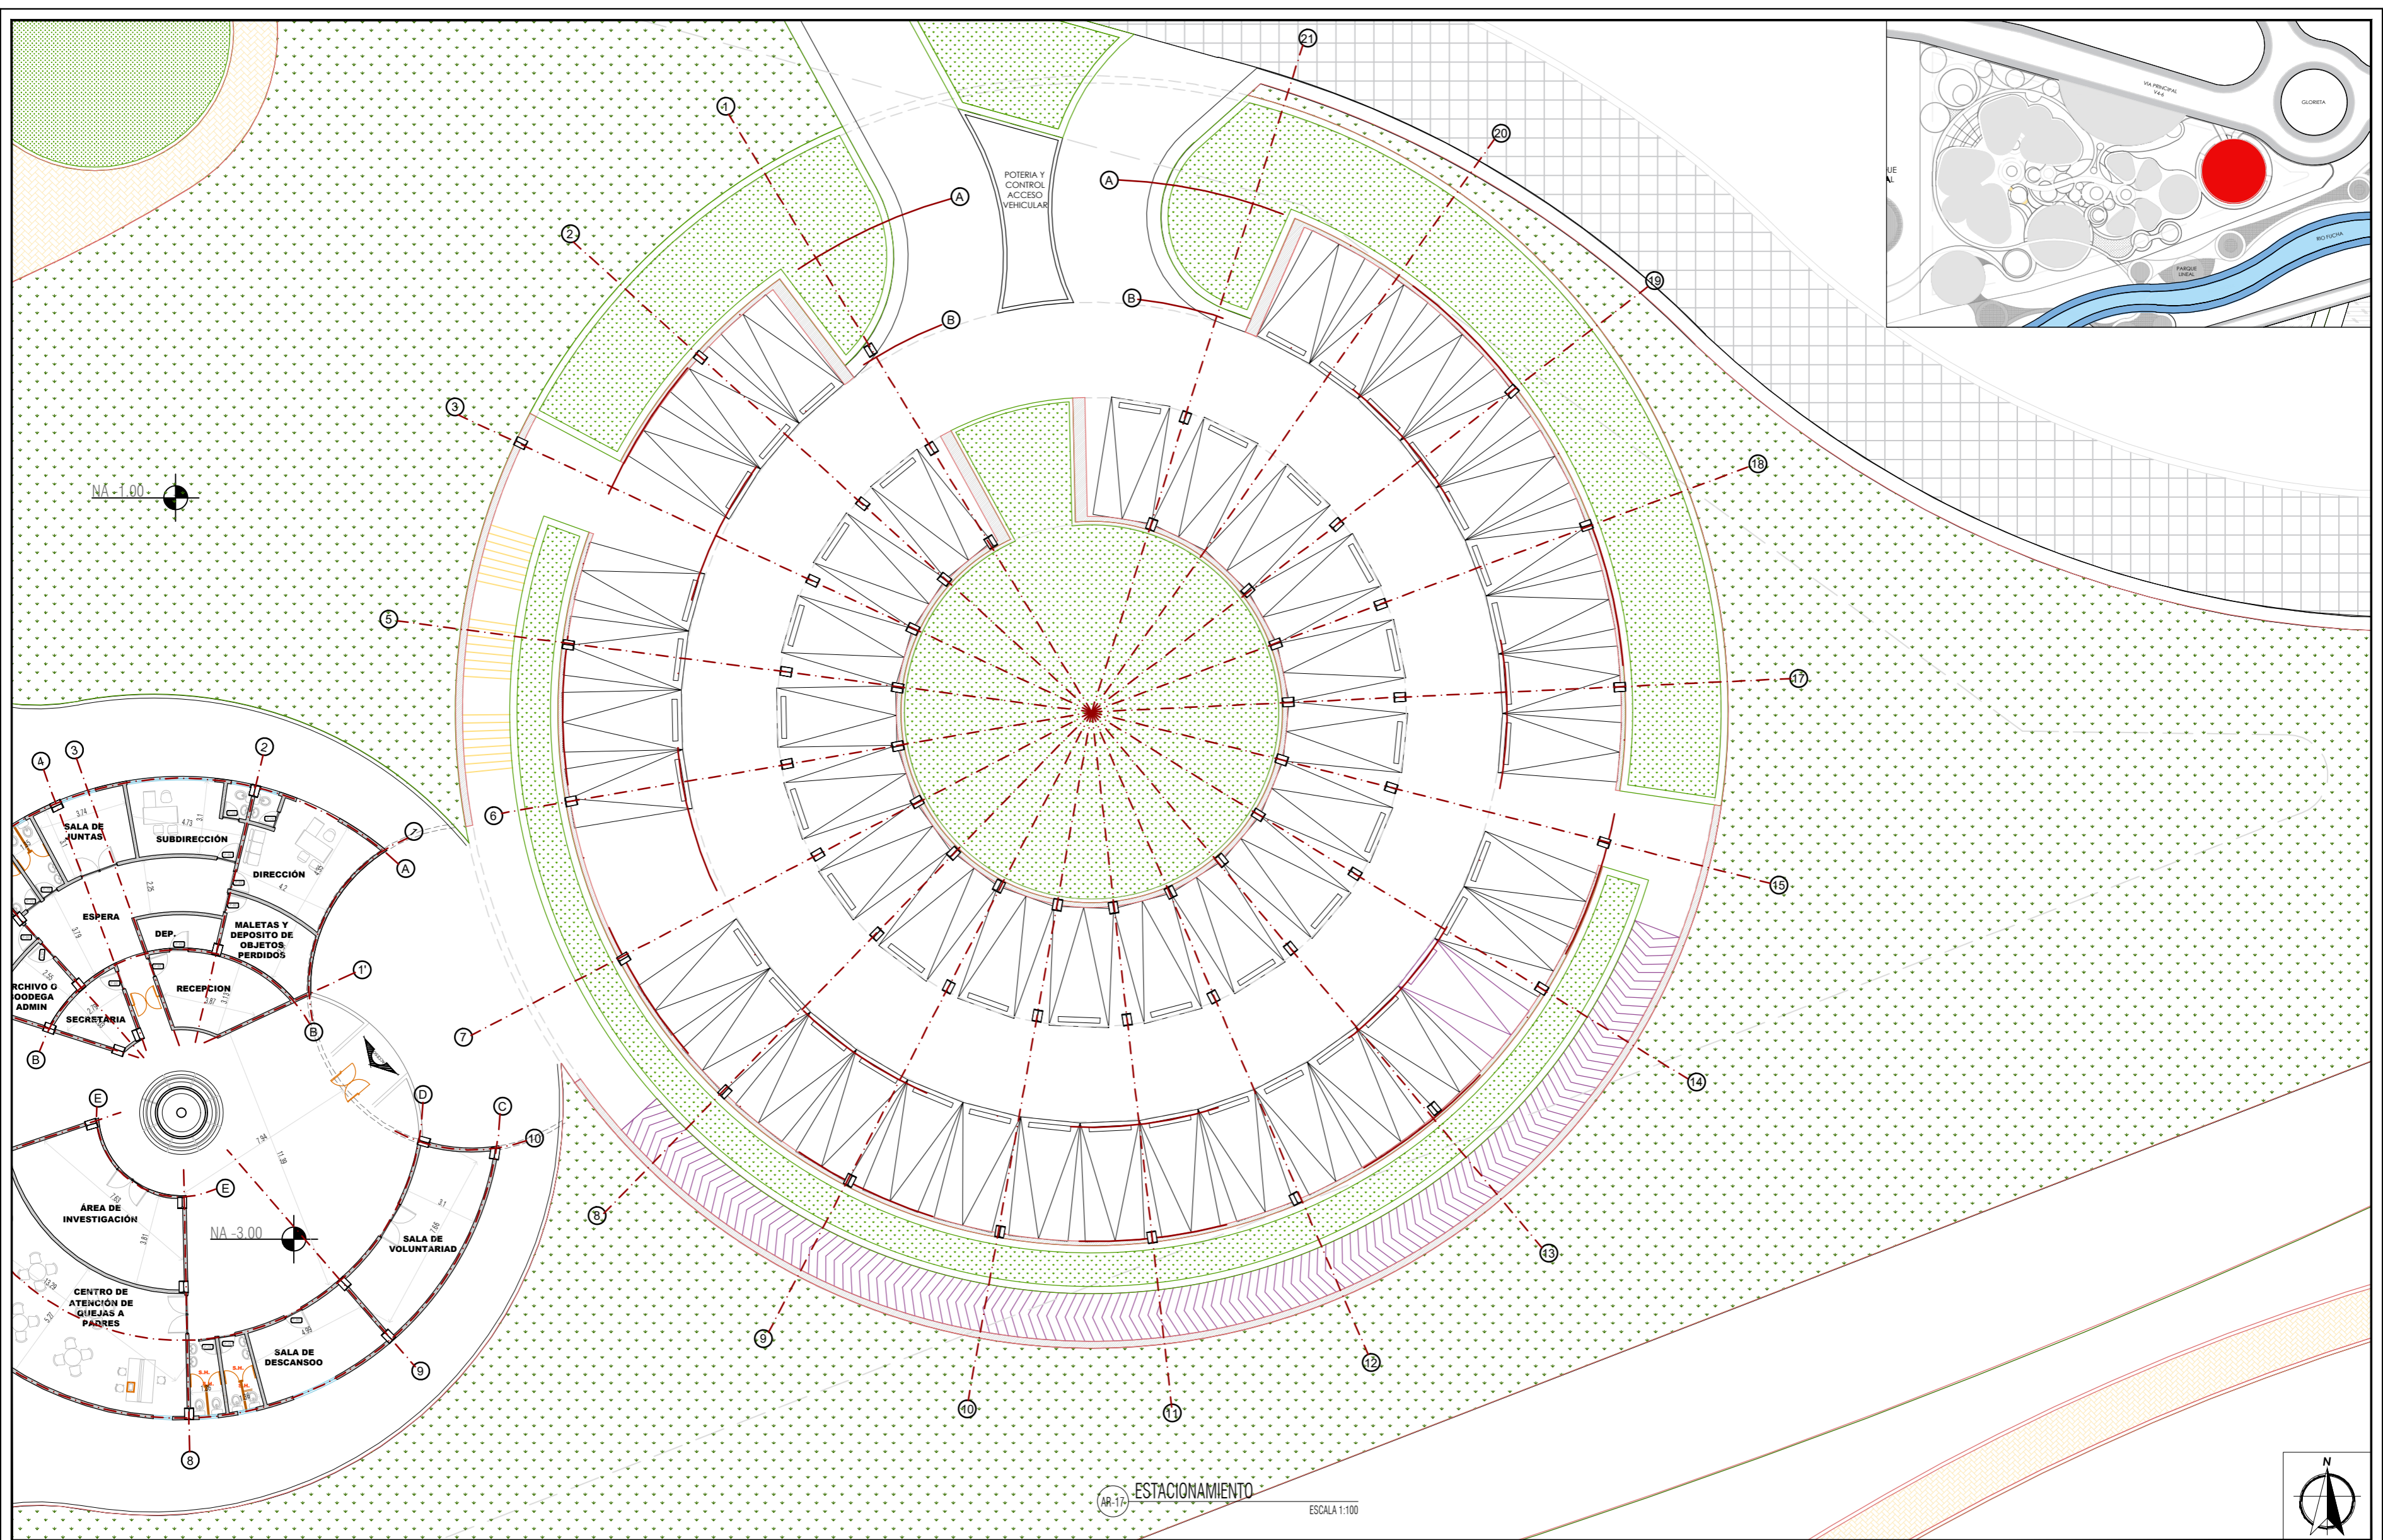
VIA PRINCIPAL
GLORIETA
PARQUE LINEAL
RIO FUCHA

POTERIA Y CONTROL ACCESO VEHICULAR

21
1
20
A
A
2
B
B
19
3
18
NA -1.00
5
17
6
15
7
14
8
13
9
12
10
11

4
3
2
1
SALA DE JUNTAS
SUBDIRECCIÓN
DIRECCIÓN
A
ESPERA
DEP.
MALETAS Y DEPOSITO DE OBJETOS PERDIDOS
1'
RCHIVO O BODEGA ADMIN
RECEPCION
SECRETARIA
B
B
E
D
C
10
E
ÁREA DE INVESTIGACIÓN
NA -3.00
SALA DE VOLUNTARIAD
CENTRO DE ATENCIÓN DE QUEJAS A PADRES
SALA DE DESCANSOO
9
8

AR-17 ESTACIONAMIENTO
ESCALA 1:100
N